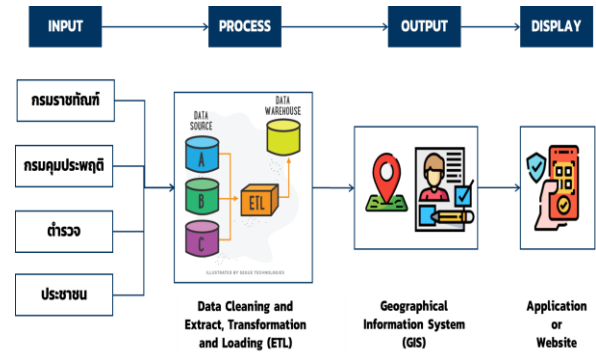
INPUT

PROCESS

OUTPUT

DISPLAY

กรมราชทัณฑ์

กรมคุมประพฤติ

ตำรวจ

ประชาชน

DATA SOURCE

DATA WAREHOUSE

A

B

C

ETL

ILLUSTRATED BY SEGUE TECHNOLOGIES

Data Cleaning and Extract, Transformation and Loading (ETL)

Geographical Information System (GIS)

Application or Website